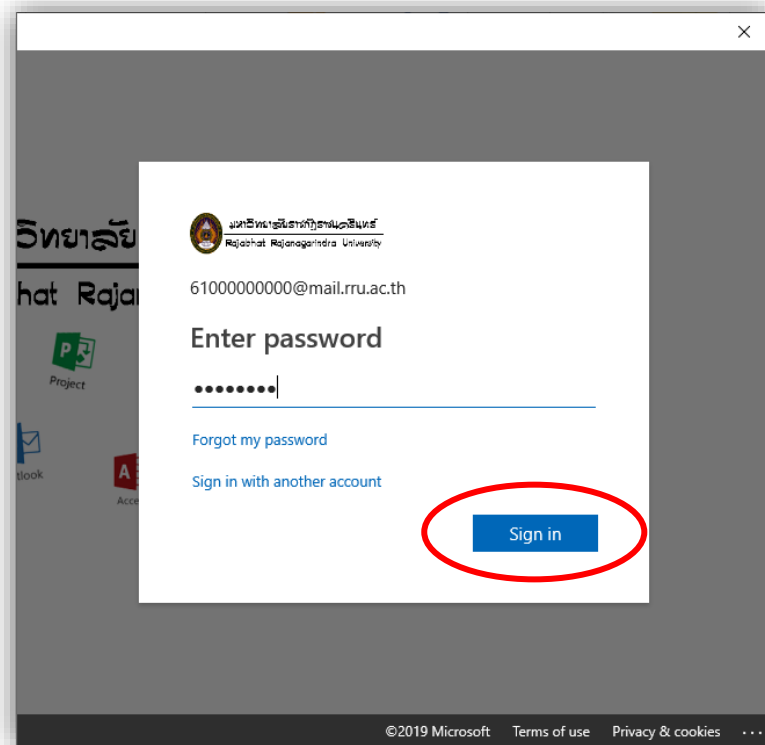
×

วิทยาลัย
hat Raja

Project

tlook

Acce

มหาวิทยาลัยราชภัฏราชนครินทร์
Rajabhat Rajanagarindra University

61000000000@mail.rru.ac.th

Enter password

••••••••

Forgot my password

Sign in with another account

Sign in

©2019 Microsoft Terms of use Privacy & cookies ...